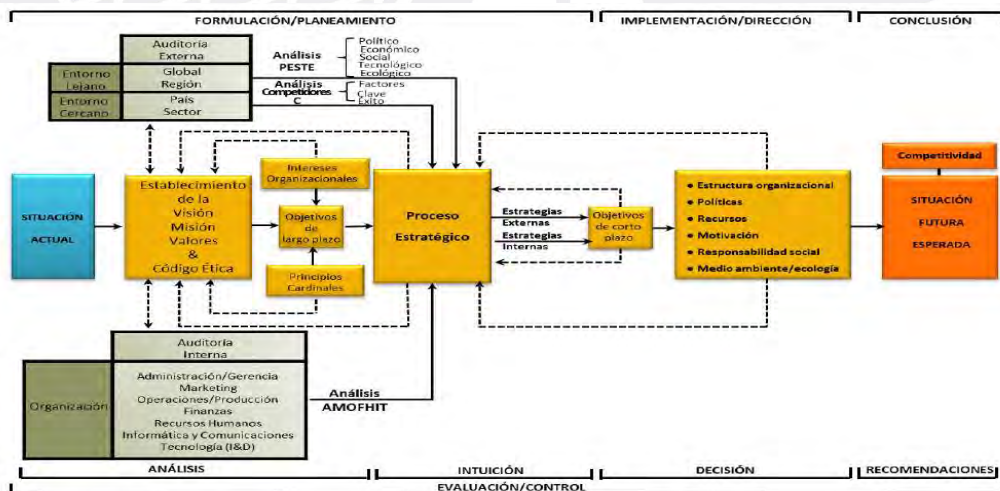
FORMULACIÓN/PLANEAMIENTO

IMPLEMENTACIÓN/DIRECCIÓN

CONCLUSIÓN

Auditoría Externa

Entorno Lejano

Global Región

Entorno Cercano

País Sector

Análisis PESTE

Político Económico Social Tecnológico Ecológico

Análisis Competidores C

Factores Clave Éxito

Intereses Organizacionales

SITUACIÓN ACTUAL

Establecimiento de la Visión Misión Valores & Código Ética

Objetivos de largo plazo

Principios Cardinales

Proceso Estratégico

Estrategias Externas

Estrategias Internas

Objetivos de corto plazo

• Estructura organizacional
• Políticas
• Recursos
• Motivación
• Responsabilidad social
• Medio ambiente/ecología

Competitividad

SITUACIÓN FUTURA ESPERADA

Auditoría Interna

Organización

Administración/Gerencia
Marketing
Operaciones/Producción
Finanzas
Recursos Humanos
Informática y Comunicaciones
Tecnología (I&D)

Análisis AMOFHIT

ANÁLISIS

INTUICIÓN

DECISIÓN

RECOMENDACIONES

EVALUACIÓN/CONTROL